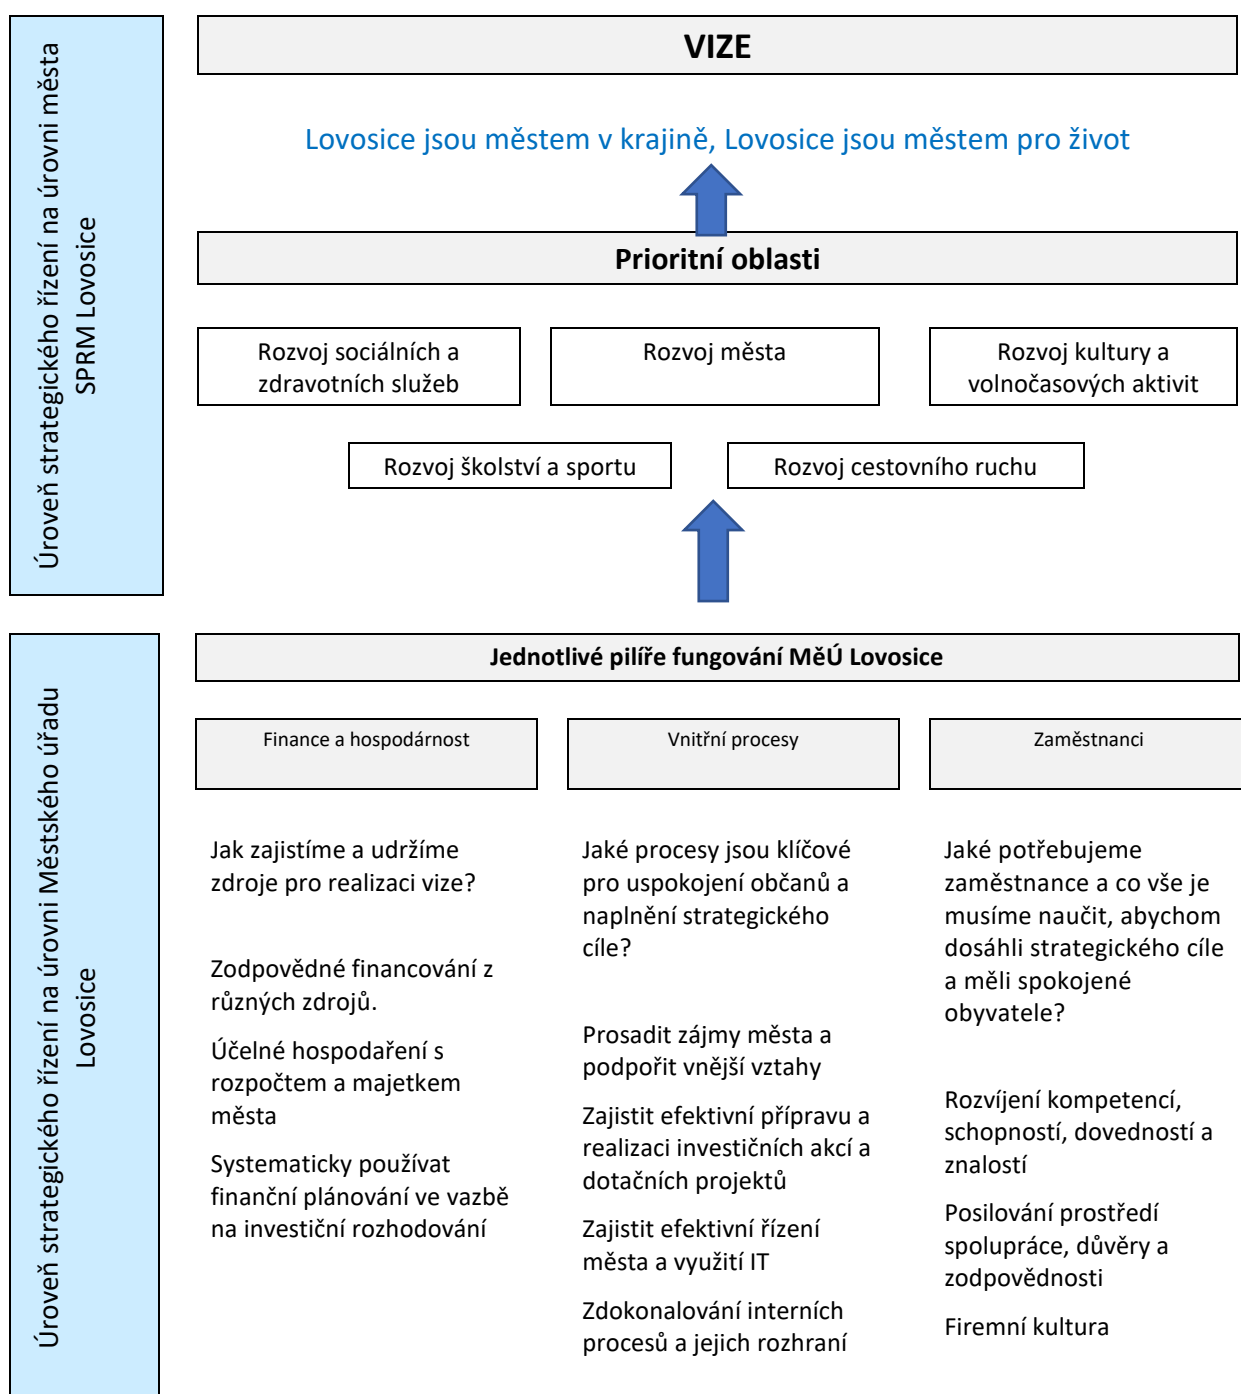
Úroveň strategického řízení na úrovni města SPRM Lovosice

VIZE

Lovosice jsou městem v krajině, Lovosice jsou městem pro život

Prioritní oblasti

Rozvoj sociálních a zdravotních služeb

Rozvoj města

Rozvoj kultury a volnočasových aktivit

Rozvoj školství a sportu

Rozvoj cestovního ruchu

Úroveň strategického řízení na úrovni Městského úřadu Lovosice

Jednotlivé pilíře fungování MěÚ Lovosice

Finance a hospodárnost

Vnitřní procesy

Zaměstnanci

Jak zajistíme a udržíme zdroje pro realizaci vize?

Zodpovědné financování z různých zdrojů.

Účelné hospodaření s rozpočtem a majetkem města

Systematicky používat finanční plánování ve vazbě na investiční rozhodování

Jaké procesy jsou klíčové pro uspokojení občanů a naplnění strategického cíle?

Prosadit zájmy města a podpořit vnější vztahy

Zajistit efektivní přípravu a realizaci investičních akcí a dotačních projektů

Zajistit efektivní řízení města a využití IT

Zdokonalování interních procesů a jejich rozhraní

Jaké potřebujeme zaměstnance a co vše je musíme naučit, abychom dosáhli strategického cíle a měli spokojené obyvatele?

Rozvíjení kompetencí, schopností, dovedností a znalostí

Posilování prostředí spolupráce, důvěry a zodpovědnosti

Firemní kultura